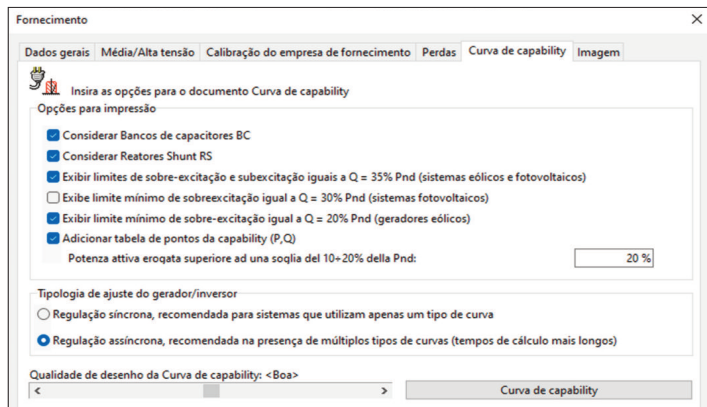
Fornecimento

×

Dados gerais | Média/Alta tensão | Calibração do empresa de fornecimento | Perdas | Curva de capability | Imagem

Insira as opções para o documento Curva de capability

Opções para impressão

Considerar Bancos de capacitores BC

Considerar Reatores Shunt RS

Exibir limites de sobre-excitação e subexcitação iguais a Q = 35% Pnd (sistemas eólicos e fotovoltaicos)

Exibe limite mínimo de sobreexcitação igual a Q = 30% Pnd (sistemas fotovoltaicos)

Exibir limite mínimo de sobre-excitação igual a Q = 20% Pnd (geradores eólicos)

Adicionar tabela de pontos da capability (P,Q)

Potenza attiva erogata superiore ad una soglia del 10÷20% della Pnd: 20 %

Tipologia de ajuste do gerador/inversor

Regulação síncrona, recomendada para sistemas que utilizam apenas um tipo de curva

Regulação assíncrona, recomendada na presença de múltiplos tipos de curvas (tempos de cálculo mais longos)

Qualidade de desenho da Curva de capability: <Boa>

<

>

Curva de capability